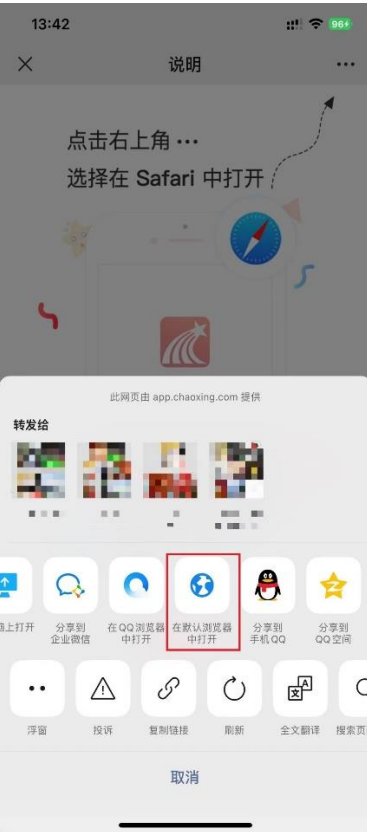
13:42

96+

说明

点击右上角 ···
选择在 Safari 中打开

此网页由 app.chaoxing.com 提供

转发给

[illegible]上打开

分享到企业微信

在QQ浏览器中打开

在默认浏览器中打开

分享到手机QQ

分享到QQ空间

浮窗

投诉

复制链接

刷新

全文翻译

搜索页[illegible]

取消